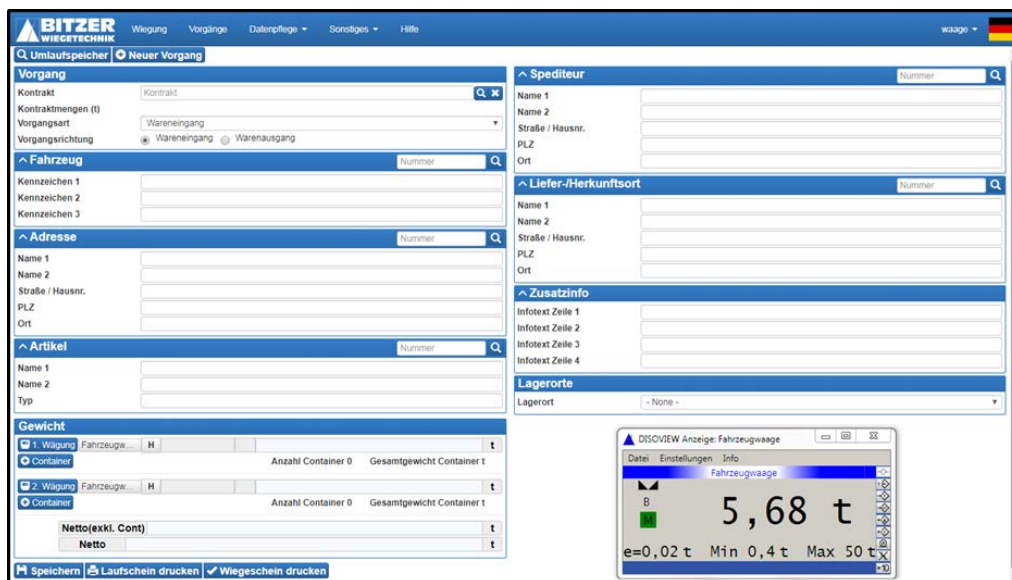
BITZER WIEGETECHNIK Wiegung Vorgänge Datenpflege ▾ Sonstiges ▾ Hilfe waage ▾

Umlaufspeicher Neuer Vorgang

Vorgang
Kontrakt Kontrakt
Kontraktmengen (t)
Vorgangsart Wareneingang
Vorgangsrichtung Wareneingang Warenausgang

^ Fahrzeug Nummer
Kennzeichen 1
Kennzeichen 2
Kennzeichen 3

^ Adresse Nummer
Name 1
Name 2
Straße / Hausnr.
PLZ
Ort

^ Artikel Nummer
Name 1
Name 2
Typ

Gewicht
1. Wägung Fahrzeugw... H t
Container Anzahl Container 0 Gesamtgewicht Container t
2. Wägung Fahrzeugw... H t
Container Anzahl Container 0 Gesamtgewicht Container t
Netto(exkl. Cont) t
Netto t

Speichern Laufschein drucken Wiegeschein drucken

^ Spediteur Nummer
Name 1
Name 2
Straße / Hausnr.
PLZ
Ort

^ Liefer-/Herkunftsort Nummer
Name 1
Name 2
Straße / Hausnr.
PLZ
Ort

^ Zusatzinfo
Infotext Zeile 1
Infotext Zeile 2
Infotext Zeile 3
Infotext Zeile 4

Lagerorte
Lagerort - None -

DISOVIEW Anzeige: Fahrzeugwaage
Datei Einstellungen Info
Fahrzeugwaage
B
M
5,68 t
e=0,02 t Min 0,4 t Max 50 t